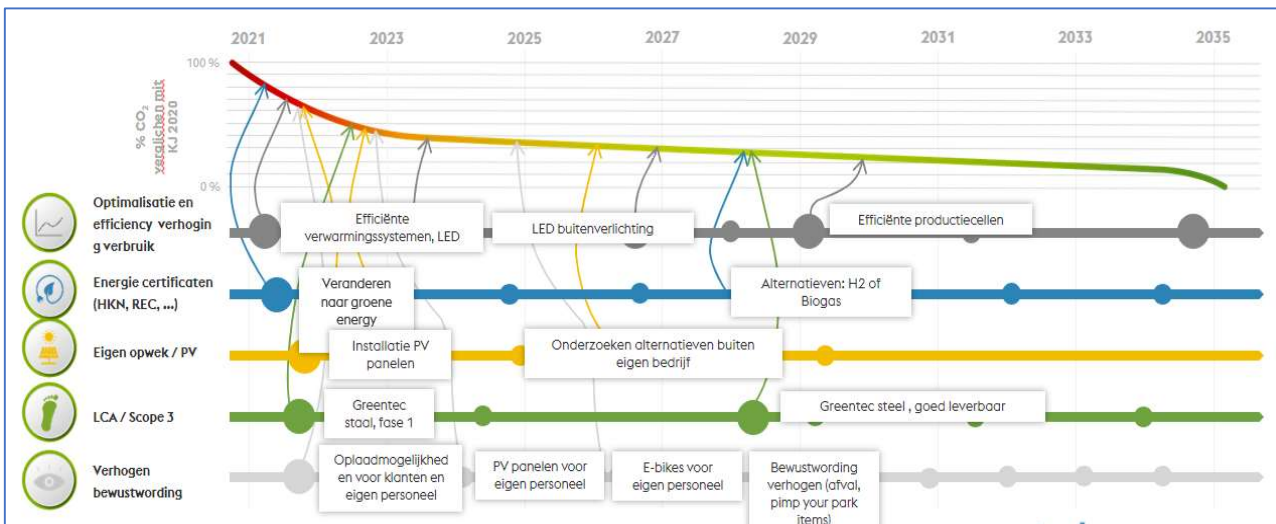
2021 2023 2025 2027 2029 2031 2033 2035

100 %

% $CO_2$ vergelijken met KJ 2020

0 %

Optimalisatie en efficiency verhoging verbruik

Energie certificaten (HKN, REC, ...)

Eigen opwek / PV

LCA / Scope 3

Verhogen bewustwording

Efficiënte verwarmingssystemen, LED

LED buitenverlichting

Efficiënte productiecellen

Veranderen naar groene energy

Alternatieven: H2 of Biogas

Installatie PV panelen

Onderzoeken alternatieven buiten eigen bedrijf

Greentec staal, fase 1

Greentec steel , goed leverbaar

Oplaadmogelijkhed en voor klanten en eigen personeel

PV panelen voor eigen personeel

E-bikes voor eigen personeel

Bewustwording verhogen (afval, pimp your park items)